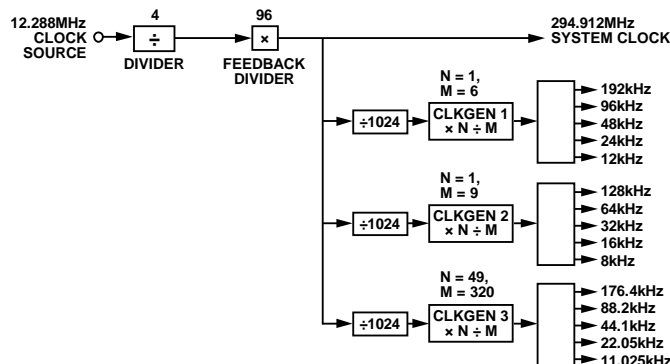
12.288MHz CLOCK SOURCE

4

÷

DIVIDER

96

×

FEEDBACK DIVIDER

294.912MHz SYSTEM CLOCK

N = 1, M = 6

÷1024

CLKGEN 1 × N ÷ M

192kHz
96kHz
48kHz
24kHz
12kHz

N = 1, M = 9

÷1024

CLKGEN 2 × N ÷ M

128kHz
64kHz
32kHz
16kHz
8kHz

N = 49, M = 320

÷1024

CLKGEN 3 × N ÷ M

176.4kHz
88.2kHz
44.1kHz
22.05kHz
11.025kHz